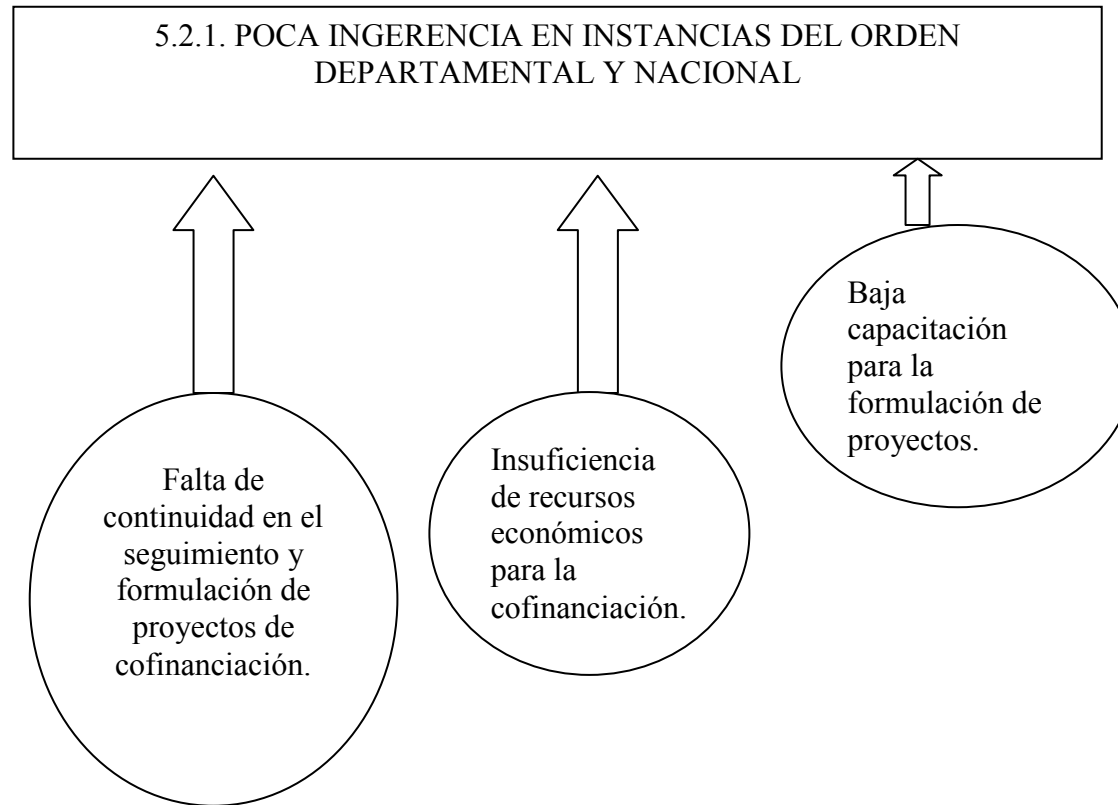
5.2.1. POCA INGERENCIA EN INSTANCIAS DEL ORDEN DEPARTAMENTAL Y NACIONAL

Falta de continuidad en el seguimiento y formulación de proyectos de cofinanciación.

Insuficiencia de recursos económicos para la cofinanciación.

Baja capacitación para la formulación de proyectos.